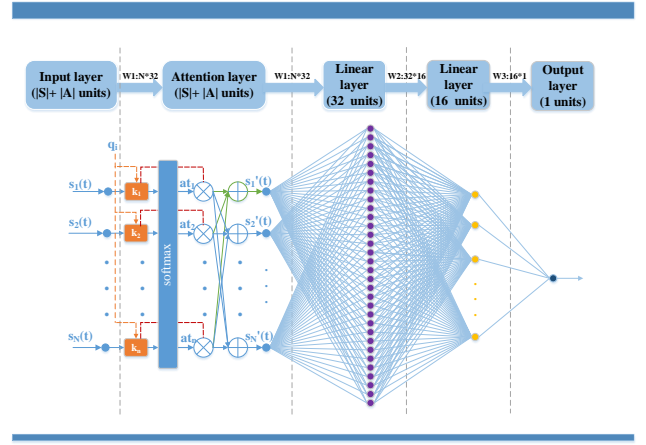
Input layer (|S|+ |A| units)

W1:N*32

Attention layer (|S|+ |A| units)

W1:N*32

Linear layer (32 units)

W2:32*16

Linear layer (16 units)

W3:16*1

Output layer (1 units)

$q_i$

$s_1(t)$

$s_2(t)$

$s_N(t)$

$k_1$

$k_2$

$k_n$

softmax

$at_1$

$at_2$

$at_n$

$s_1'(t)$

$s_2'(t)$

$s_N'(t)$